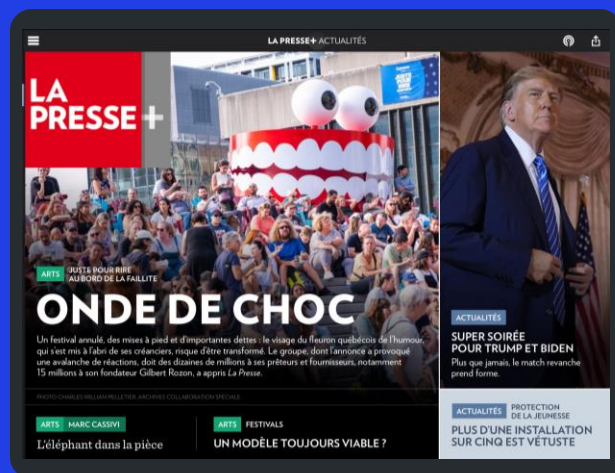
LA PRESSE+ ACTUALITÉS

LA PRESSE+

ARTS JUSTE POUR RIRE AU BORD DE LA FAILLITE

ONDE DE CHOC

Un festival annulé, des mises à pied et d'importantes dettes : le visage du fleuron québécois de l'humour, qui s'est mis à l'abri de ses créanciers, risque d'être transformé. Le groupe, dont l'annonce a provoqué une avalanche de réactions, doit des dizaines de millions à ses prêteurs et fournisseurs, notamment 15 millions à son fondateur Gilbert Rozon, a appris La Presse.

PHOTO CHARLES WILLIAM PELLETIER, ARCHIVES COLLABORATION SPÉCIALE

ARTS MARC CASSIVI

L'éléphant dans la pièce

ARTS FESTIVALS

UN MODÈLE TOUJOURS VIABLE ?

ACTUALITÉS

SUPER SOIRÉE POUR TRUMP ET BIDEN

Plus que jamais, le match revanche prend forme.

ACTUALITÉS PROTECTION DE LA JEUNESSE

PLUS D'UNE INSTALLATION SUR CINQ EST VÉTUSTE